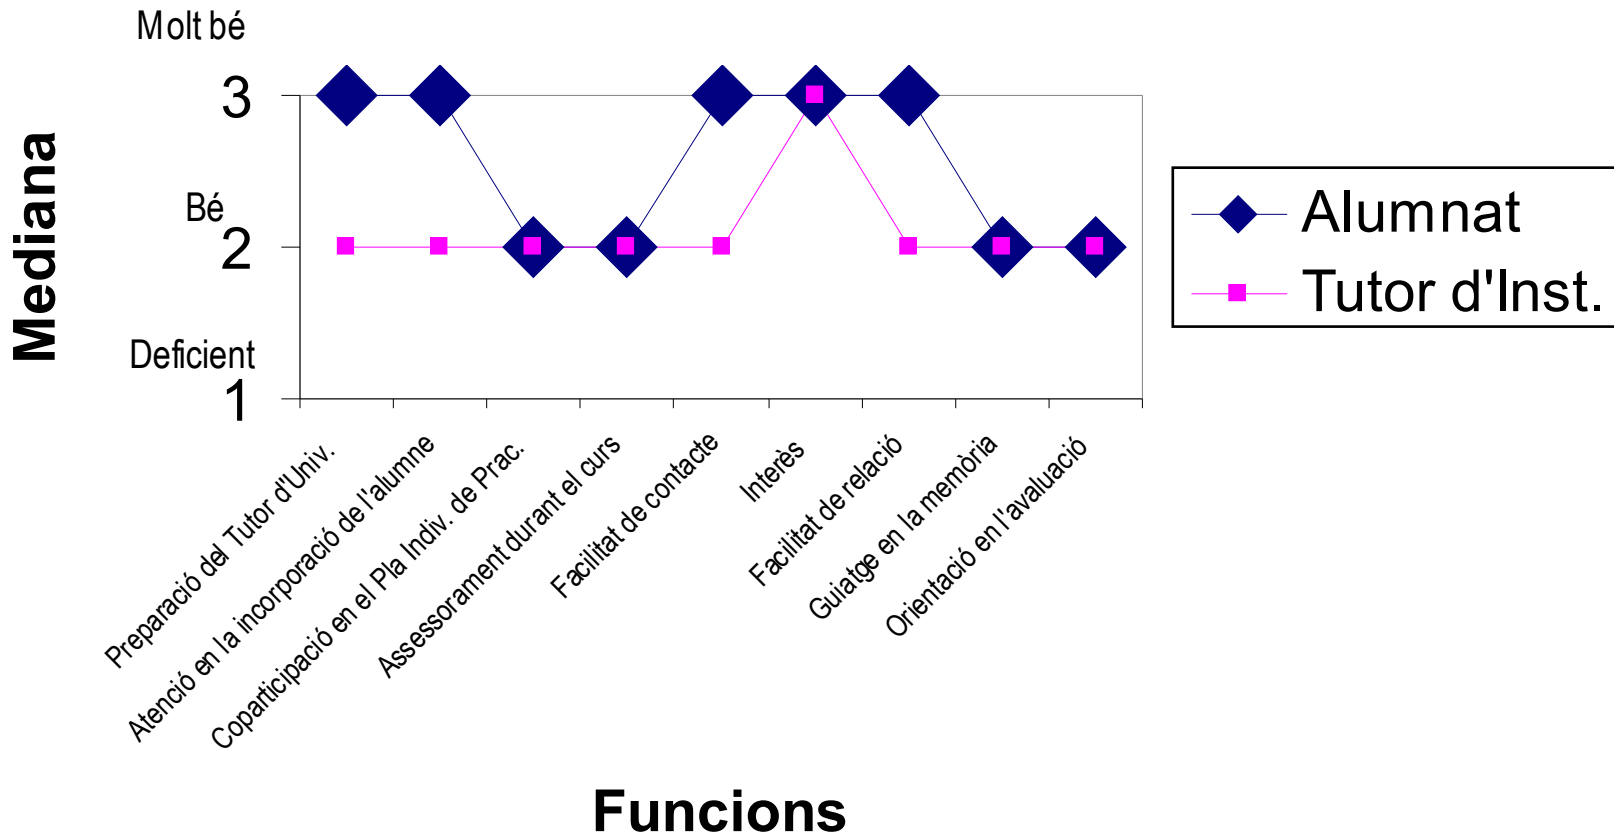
Molt bé
3
Bé
2
Deficient
1
Mediana

Preparació del Tutor d'Univ.
Atenció en la incorporació de l'alumne
Coparticipació en el Pla Indiv. de Prac.
Assessorament durant el curs
Facilitat de contacte
Interès
Facilitat de relació
Guiatge en la memòria
Orientació en l'avaluació

Funcions

Alumnat
Tutor d'Inst.